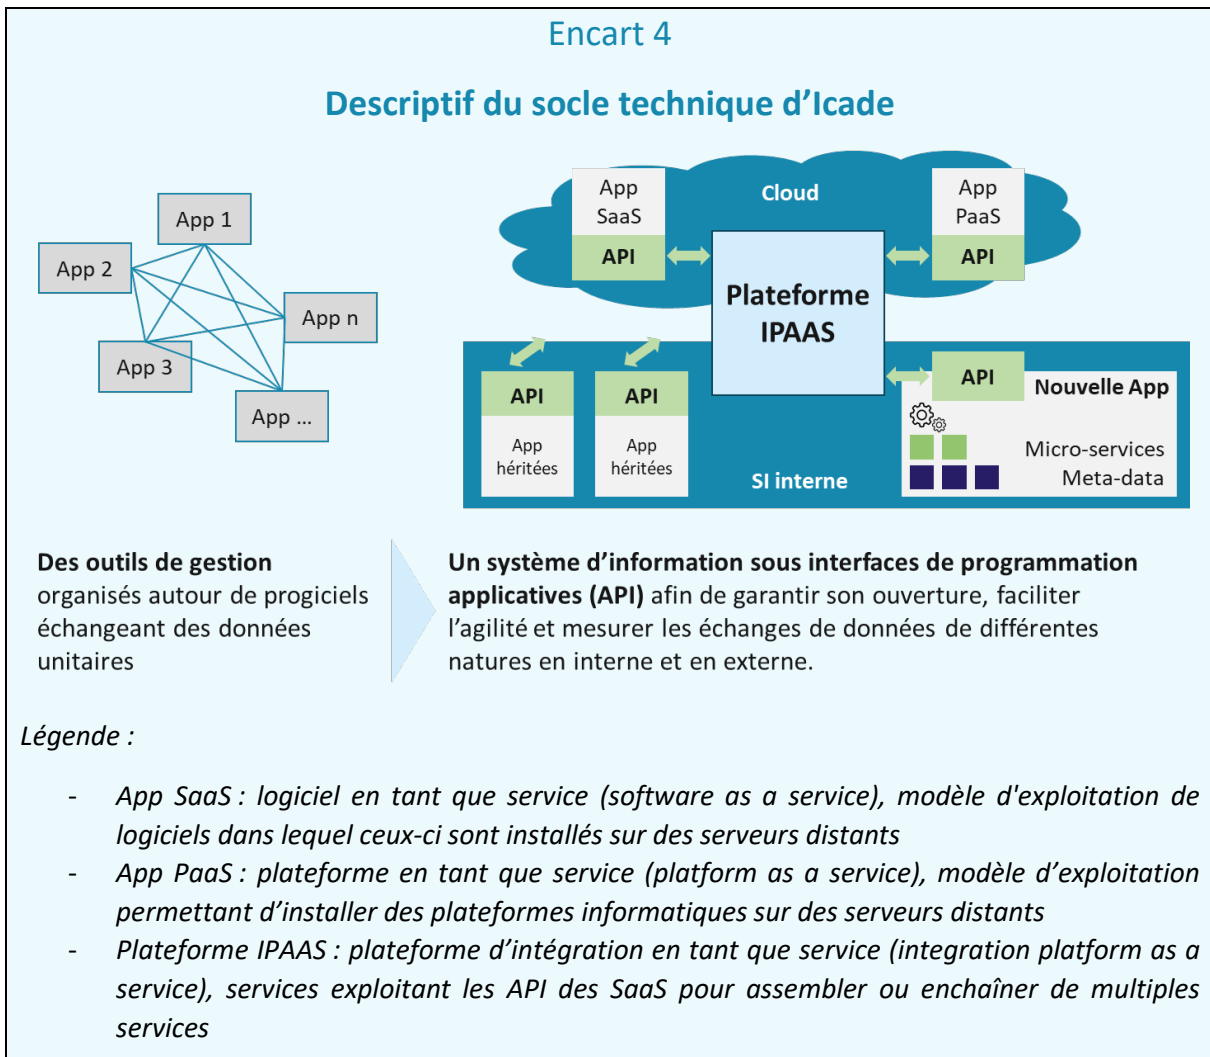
Encart 4

Descriptif du socle technique d'Icade

App 1
App 2
App n
App 3
App ...

Cloud

App SaaS
API

Plateforme IPAAS

App PaaS
API

API
App héritées

API
App héritées

SI interne

API
Nouvelle App
Micro-services
Meta-data

Des outils de gestion organisés autour de progiciels échangeant des données unitaires

Un système d'information sous interfaces de programmation applicatives (API) afin de garantir son ouverture, faciliter l'agilité et mesurer les échanges de données de différentes natures en interne et en externe.

Légende :

- App SaaS : logiciel en tant que service (software as a service), modèle d'exploitation de logiciels dans lequel ceux-ci sont installés sur des serveurs distants
- App PaaS : plateforme en tant que service (platform as a service), modèle d'exploitation permettant d'installer des plateformes informatiques sur des serveurs distants
- Plateforme IPAAS : plateforme d'intégration en tant que service (integration platform as a service), services exploitant les API des SaaS pour assembler ou enchaîner de multiples services